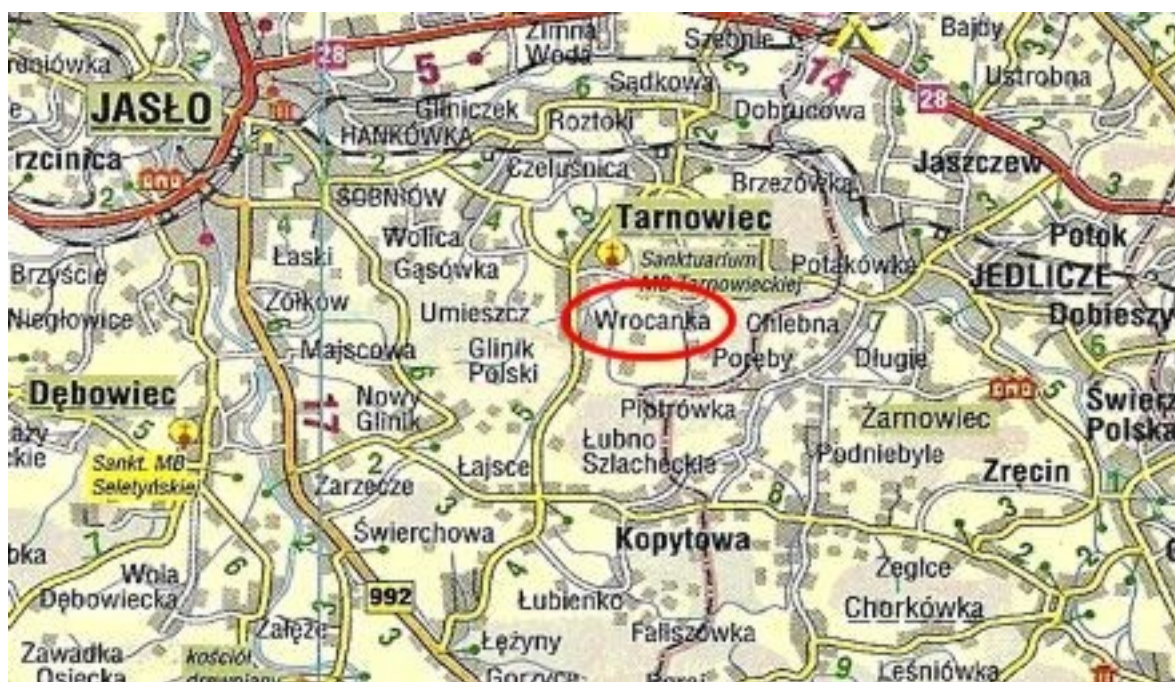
Zimna Woda
Szebnie
Bajdy
28
5
Sądkowa
14
Ustrobna
JASŁO
Gliniczek
Roztoki
Dobrucowa
28
HANKÓWKA
rzcinica
Czeluśnica
Jaszczew
SOBNIÓW
Brzezówka
Tarnowiec
Wolica
Potok
Łaski
Gąsówka
Sanktuarium MB Tarnowieckiej
Polakówka
Brzyście
JEDLICZE
Żółków
Umieszcz
Wrocanka
Chlebna
Dobieszy
Niegłowice
Majscowa
Glinik Polski
Poręby
Długie
Nowy Glinik
Dębowiec
Piotrówka
Świerz
Żarnowiec
Polska
17
Łubno Szlacheckie
Sankt. MB Saletyńskiej
Łajsce
Podniebyle
Zręcin
Zarzecze
Świerchowa
Kopytowa
Wola Dębowiecka
Żeglce
992
Łubienko
Chorkówka
Załęże
Faliszówka
Zawadka Osiecka
kościół drewniany
Łężyny
Leśniówka